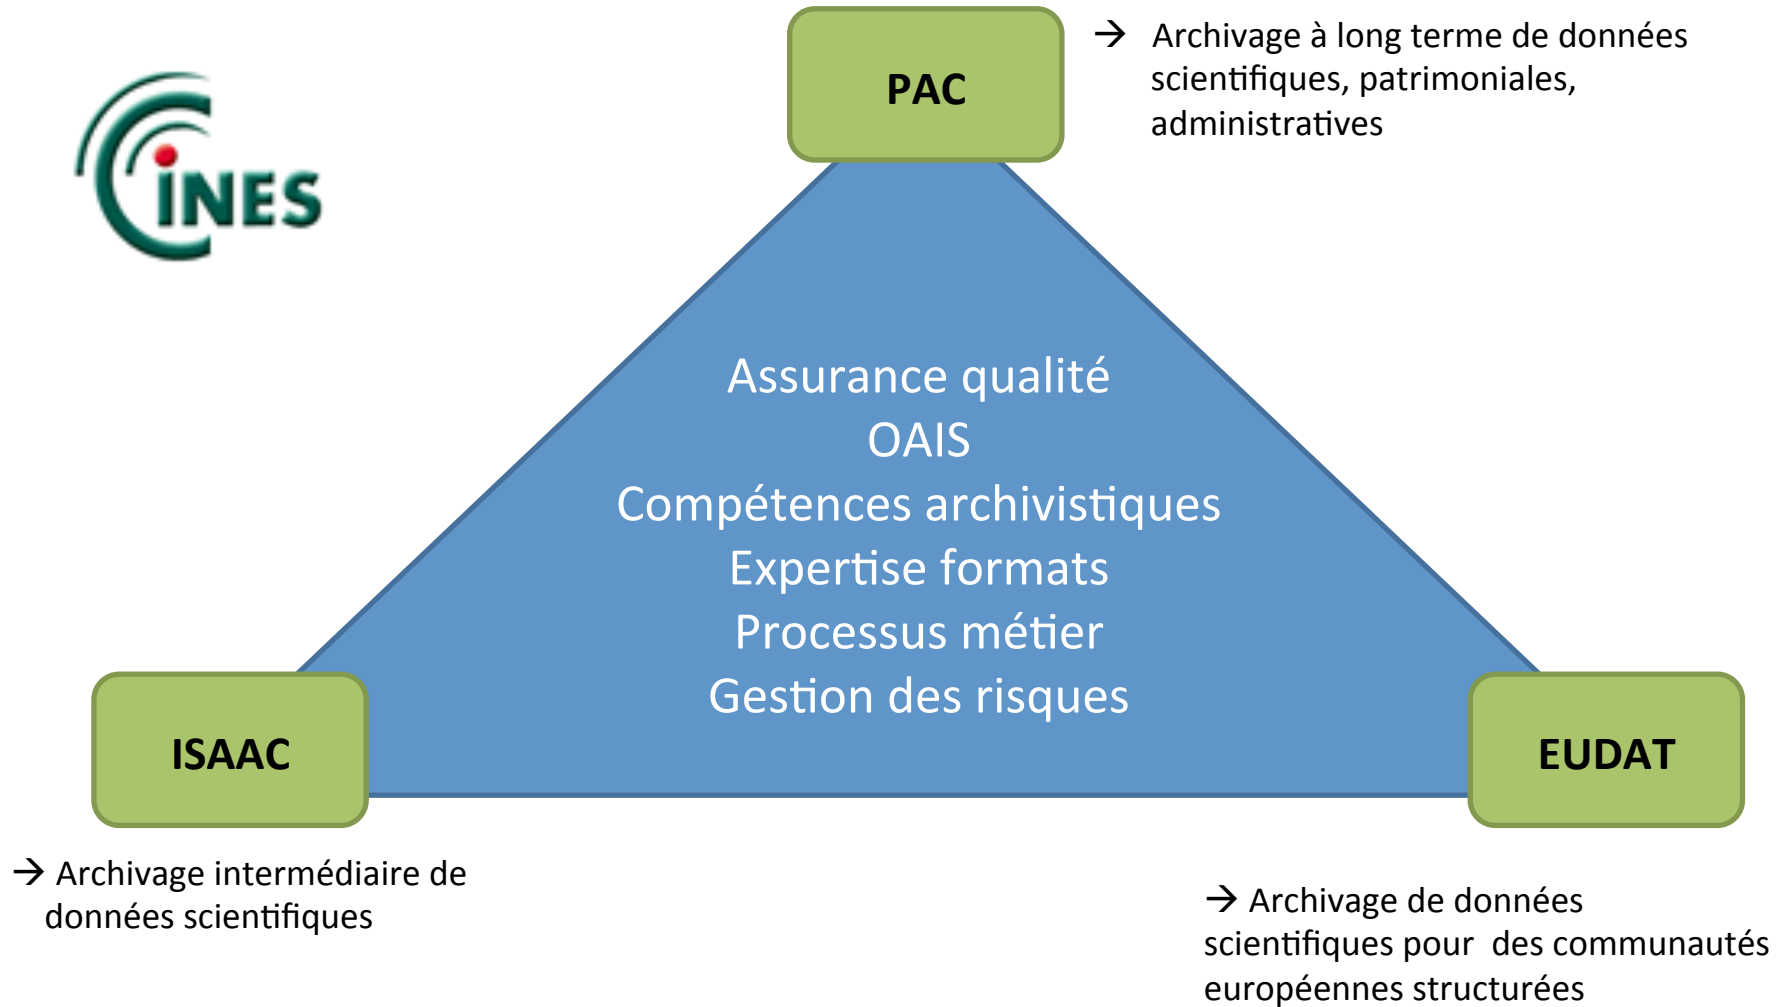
CINES

PAC

→ Archivage à long terme de données scientifiques, patrimoniales, administratives

Assurance qualité
OAIS
Compétences archivistiques
Expertise formats
Processus métier
Gestion des risques

ISAAC

EUDAT

→ Archivage intermédiaire de données scientifiques

→ Archivage de données scientifiques pour des communautés européennes structurées